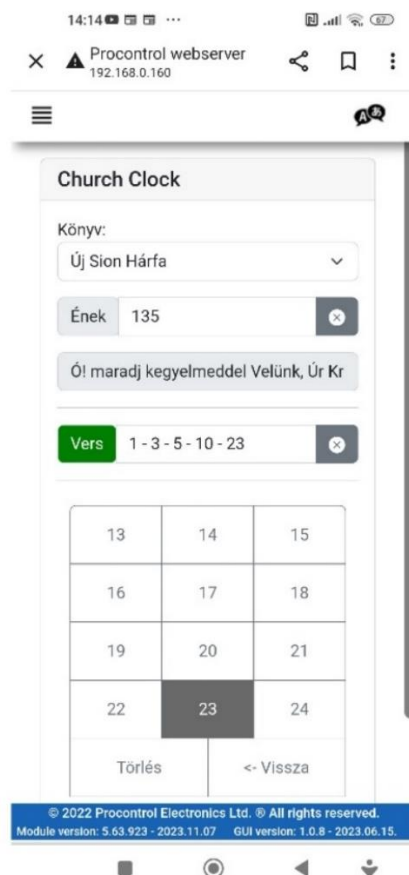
14:14 ···

67

Procontrol webserver
192.168.0.160

Church Clock

Könyv:

Új Sion Hárfa

Ének 135

Ó! maradj kegyelmeddel Velünk, Úr Kr

Vers 1 - 3 - 5 - 10 - 23

| 13 | 14 | 15 |
|---|---|---|
| 16 | 17 | 18 |
| 19 | 20 | 21 |
| 22 | 23 | 24 |

Törlés

<- Vissza

© 2022 Procontrol Electronics Ltd. ® All rights reserved.
Module version: 5.63.923 - 2023.11.07 GUI version: 1.0.8 - 2023.06.15.